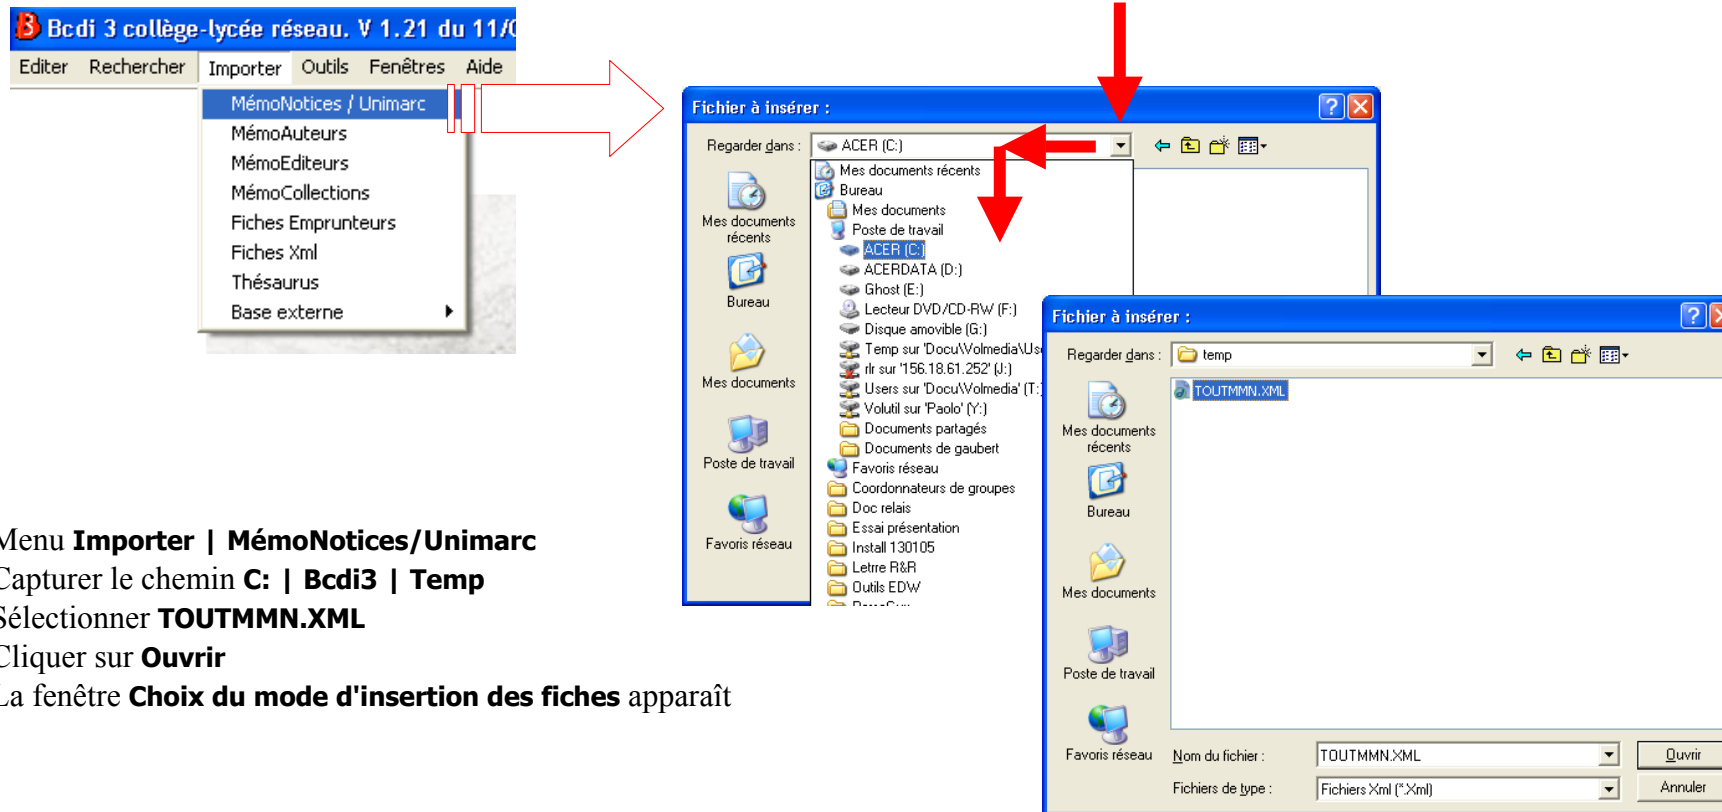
Bcdi 3 collège-lycée réseau. V 1.21 du 11/0

Editer Rechercher Importer Outils Fenêtres Aide

MémoNotices / Unimarc
MémoAuteurs
MémoEditeurs
MémoCollections
Fiches Emprunteurs
Fiches Xml
Thésaurus
Base externe

Fichier à insérer :

Regarder dans : ACER (C:)

Mes documents récents
Bureau
Mes documents
Poste de travail
Favoris réseau

Mes documents récents
Bureau
Mes documents
Poste de travail
ACER (C:)
ACERDATA (D:)
Ghost (E:)
Lecteur DVD/CD-RW (F:)
Disque amovible (G:)
Temp sur 'Docu\Volmedia\Us
rlr sur '156.18.61.252' (J:)
Users sur 'Docu\Volmedia' (T:)
Volutil sur 'Paolo' (Y:)
Documents partagés
Documents de gaubert
Favoris réseau
Coordonnateurs de groupes
Doc relais
Essai présentation
Install 130105
Lettre R&R
Outils EDW

Fichier à insérer :

Regarder dans : temp

TOUTMMN.XML

Mes documents récents
Bureau
Mes documents
Poste de travail
Favoris réseau

Nom du fichier : TOUTMMN.XML
Fichiers de type : Fichiers Xml (*.Xml)
Ouvrir
Annuler

Menu **Importer | MémoNotices/Unimarc**
Capturer le chemin **C: | Bcdi3 | Temp**
Sélectionner **TOUTMMN.XML**
Cliquer sur **Ouvrir**
La fenêtre **Choix du mode d'insertion des fiches** apparaît